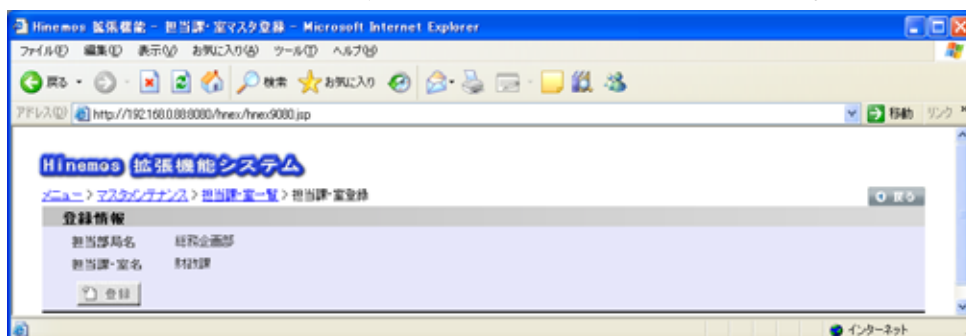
Hinemos 拡張機能 - 担当課・室マスタ登録 - Microsoft Internet Explorer

ファイル(F) 編集(E) 表示(V) お気に入り(A) ツール(T) ヘルプ(H)

戻る 検索 お気に入り

アドレス(D) http://192.168.0.88:8080/hnex/hnex9080.jsp

移動 リンク

Hinemos 拡張機能システム

メニュー > マスタメンテナンス > 担当課・室一覧 > 担当課・室登録

戻る

登録情報

| 担当部局名 | 経営企画部 |
|---|---|
| 担当課・室名 | 財政課 |

登録

インターネット